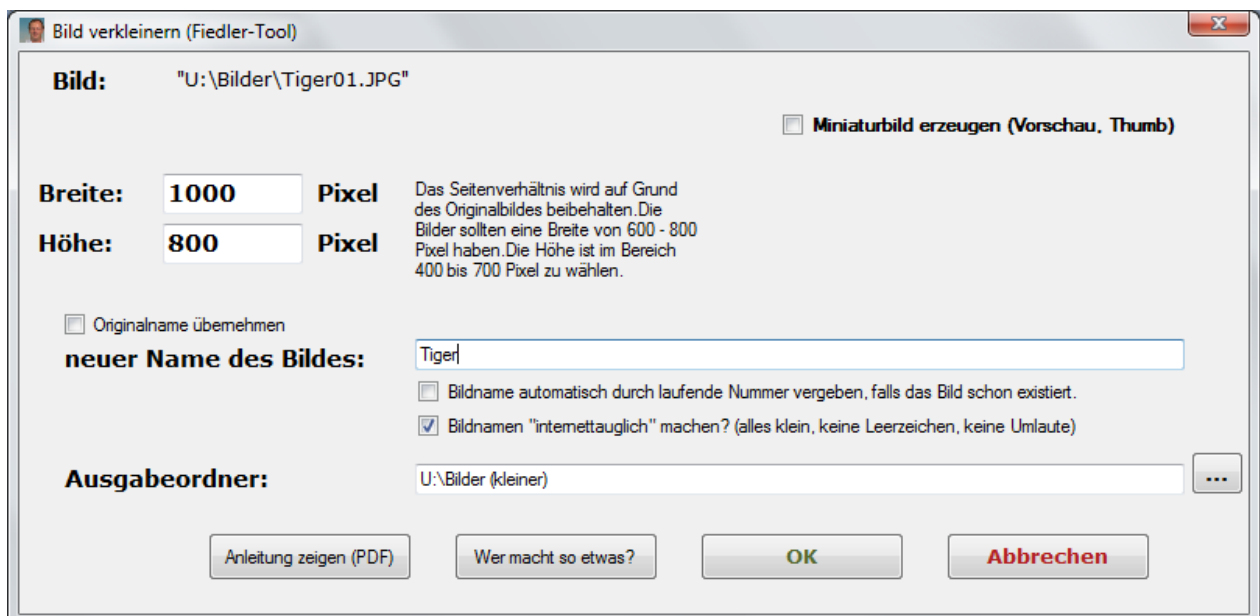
Bild verkleinern (Fiedler-Tool)

Bild: "U:\Bilder\Tiger01.JPG"

Miniaturbild erzeugen (Vorschau, Thumb)

Breite: 1000 Pixel

Höhe: 800 Pixel

Das Seitenverhältnis wird auf Grund des Originalbildes beibehalten.Die Bilder sollten eine Breite von 600 - 800 Pixel haben.Die Höhe ist im Bereich 400 bis 700 Pixel zu wählen.

Originalname übernehmen

neuer Name des Bildes: Tiger

Bildname automatisch durch laufende Nummer vergeben, falls das Bild schon existiert.

Bildnamen "internettauglich" machen? (alles klein, keine Leerzeichen, keine Umlaute)

Ausgabeordner: U:\Bilder (kleiner) ...

Anleitung zeigen (PDF) Wer macht so etwas? OK Abbrechen